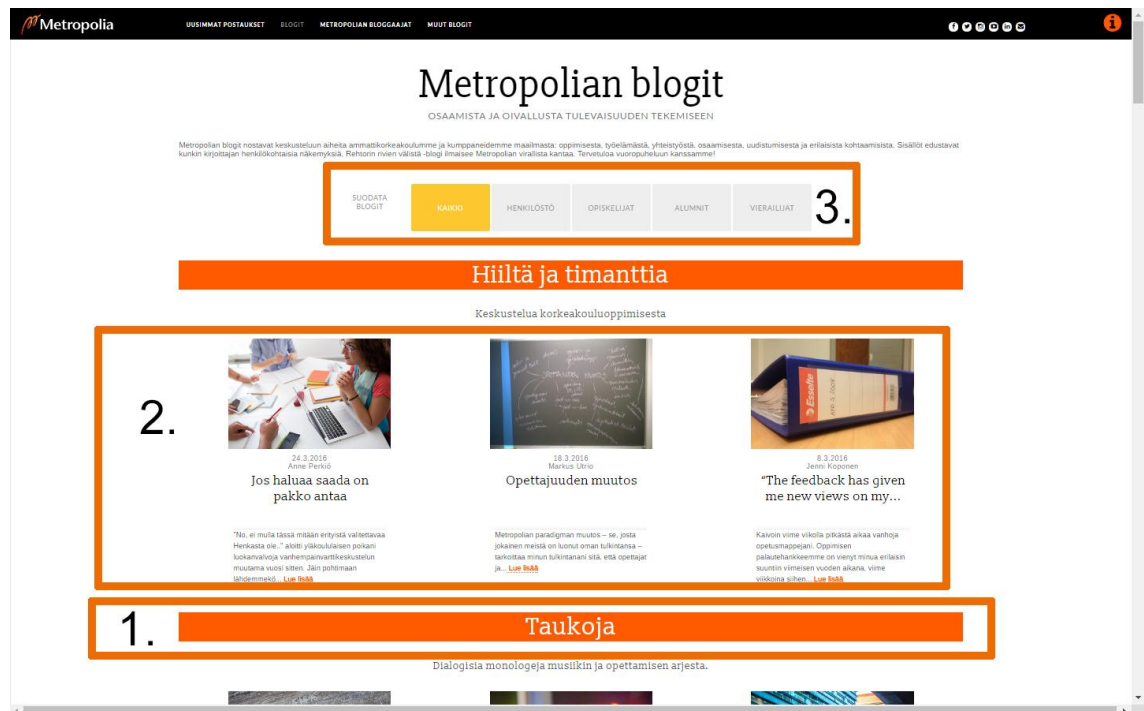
Metropolia UUSIMMAT POSTAUKSET BLOGIT METROPOLIAN BLOGGAAJAT MUUT BLOGIT

# Metropolian blogit

OSAAMISTA JA OIVALLUSTA TULEVAISUUDEN TEKEMISEEN

Metropolian blogit nostavat keskusteluun aiheita ammattikorkeakoulumme ja kumppaneidemme maailmasta: oppimisesta, työelämästä, yhteistyöstä, osaamisesta, uudistumisesta ja erilaisista kohtaamisista. Sisällöt edustavat kunkin kirjoittajan henkilökohtaisia näkemyksiä. Rehtorin rivien välistä -blogi ilmaisee Metropolian virallista kantaa. Tervetuloa vuoropuheluun kanssamme!

SUODATA BLOGIT | KAIKKI | HENKILÖSTÖ | OPISKELIJAT | ALUMNIT | VIERAILIJAT

3.

Hiiltä ja timanttia

Keskustelua korkeakouluoppimisesta

2.

24.3.2016
Anne Perkiö
Jos haluaa saada on pakko antaa

"No, ei mulla tässä mitään erityistä valitettavaa Henkasta ole.." aloitti yläkoululainen poikani luokanvalvoja vanhempainvarttikeskustelun muutama vuosi sitten. Jäin pohtimaan (lähdemmeki)... Lue lisää

18.3.2016
Markus Utrio
Opettajuuden muutos

Metropolian paradigman muutos – se, josta jokainen meistä on luonut oman tulkintansa – tarkoittaa minun tulkintanani sitä, että opettajat ja... Lue lisää

8.3.2016
Jenni Koponen
"The feedback has given me new views on my...

Kaivoin viime viikolla pitkästä aikaa vanhoja opetusmappejani. Oppimisen palautehankkeemme on vienyt minua erilaisiin suuntiin viimeisen vuoden aikana, viime viikkoina siihen... Lue lisää

1.

Taukoja

Dialogisia monologeja musiikin ja opettamisen arjesta.